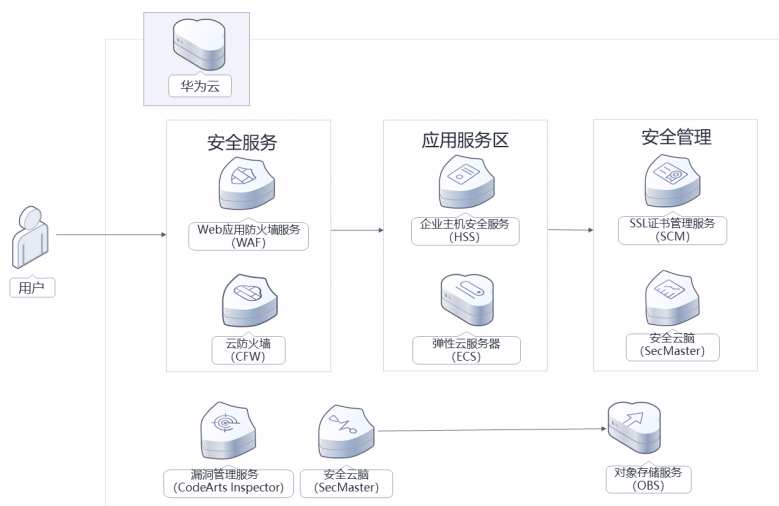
华为云

用户

安全服务

Web应用防火墙服务
(WAF)

云防火墙
(CFW)

应用服务区

企业主机安全服务
(HSS)

弹性云服务器
(ECS)

安全管理

SSL证书管理服务
(SCM)

安全云脑
(SecMaster)

漏洞管理服务
(CodeArts Inspector)

安全云脑
(SecMaster)

对象存储服务
(OBS)